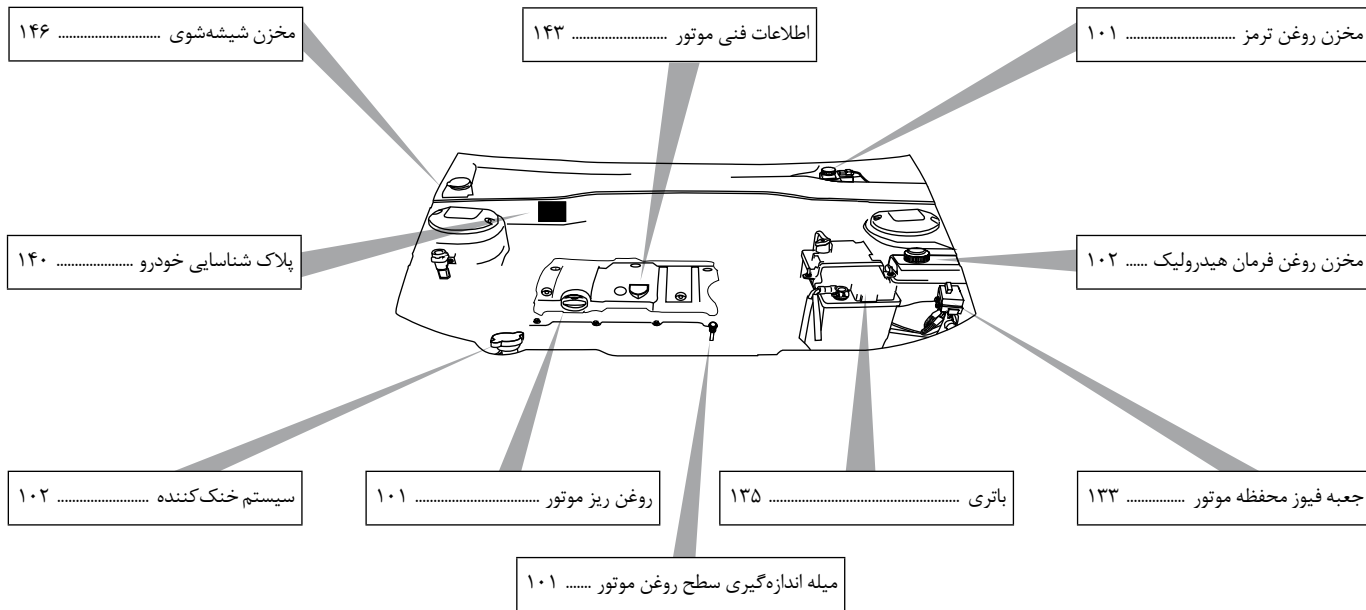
مخزن شیشه‌شوی ............................ ۱۴۶

اطلاعات فنی موتور ........................ ۱۴۳

مخزن روغن ترمز ............................ ۱۰۱

پلاک شناسایی خودرو .................... ۱۴۰

مخزن روغن فرمان هیدرولیک ...... ۱۰۲

سیستم خنک‌کننده ........................ ۱۰۲

روغن ریز موتور .............................. ۱۰۱

باتری ................................................ ۱۳۵

جعبه فیوز محفظه موتور ............... ۱۳۳

میله اندازه‌گیری سطح روغن موتور ....... ۱۰۱